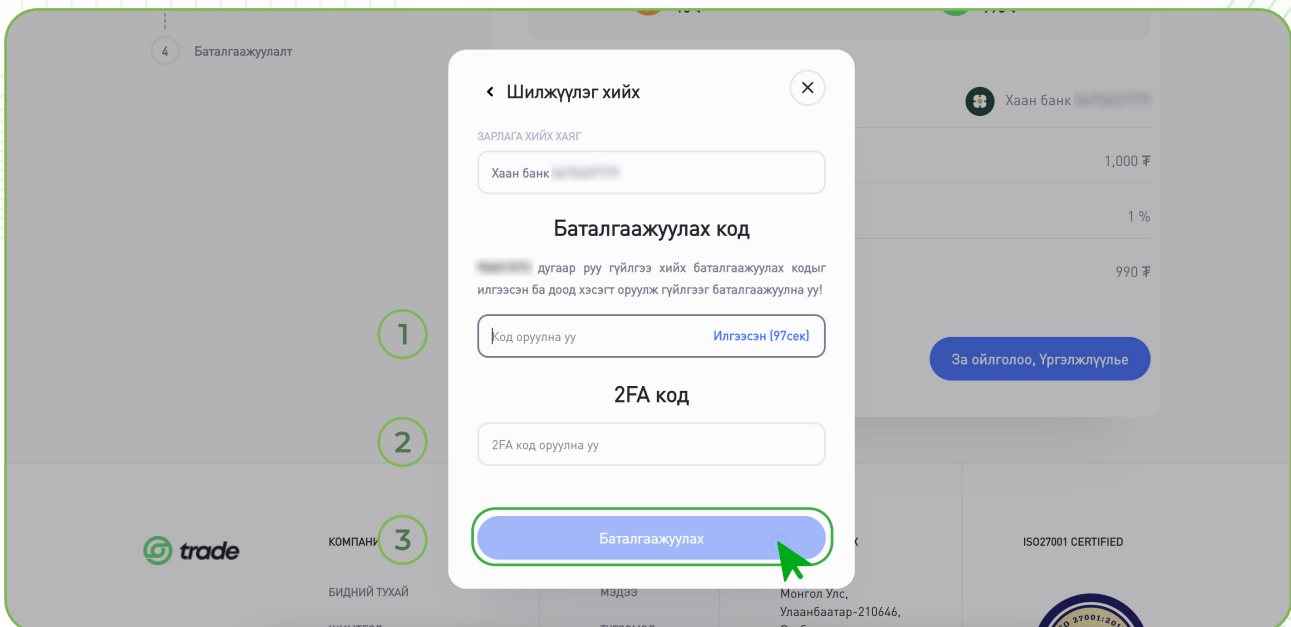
4 Баталгаажуулалт

Хаан банк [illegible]

1,000 ₮

1 %

990 ₮

За ойлголоо, Үргэлжлүүлье

Шилжүүлэг хийх

ЗАРЛАГА ХИЙХ ХАЯГ

Хаан банк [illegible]

Баталгаажуулах код

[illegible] дугаар руу гүйлгээ хийх баталгаажуулах кодыг илгээсэн ба доод хэсэгт оруулж гүйлгээг баталгаажуулна уу!

1

Код оруулна уу

Илгээсэн (97сек)

2FA код

2

2FA код оруулна уу

3

Баталгаажуулах

trade

КОМПАНИ

БИДНИЙ ТУХАЙ

МЭДЭЭ

Монгол Улс, Улаанбаатар-210646,

ISO27001 CERTIFIED